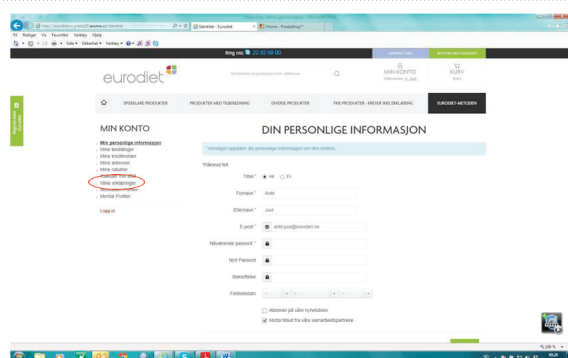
http://eurodiet.no/identitet
Identitet - Eurodiet
Home - PrestaShop™
Fil Rediger Vis Favoritter Verktøy Hjelp
Side Sikkerhet Verktøy

Ring oss 22 93 66 00
KONTAKT OSS
BESTILLING UTEN KONTO

eurodiet
Søk produkter
MIN KONTO
KURV

SPESIALE PRODUKTER
PRODUKTER MED TILBEREDNING
DIVERSE PRODUKTER
FRIE PRODUKTER - KREVER INGEN ERKLÆRING
EURODIET-METODEN

MIN KONTO
Min personlige informasjon
Mine bestillinger
Mine kreditnotaer
Mine adresser
Mine rabatter
Produkter fra utfylt
Mine erklæringer
Informasjon Profilen
Mental Profilen

Logg ut

DIN PERSONLIGE INFORMASJON

Vennligst oppdater din personlige informasjon om den endres.

*Påkrevd felt

Tittel * Hr Fr
Fornavn * Arild
Etternavn * Juul
E-post * arild.juul@eurodiet.no
Nåværende passord *
Nytt Passord
Bekreftelse
Fødselsdato

Abonner på våre nyhetsbrev
Motta tilbud fra våre samarbeidspartnere

100 %